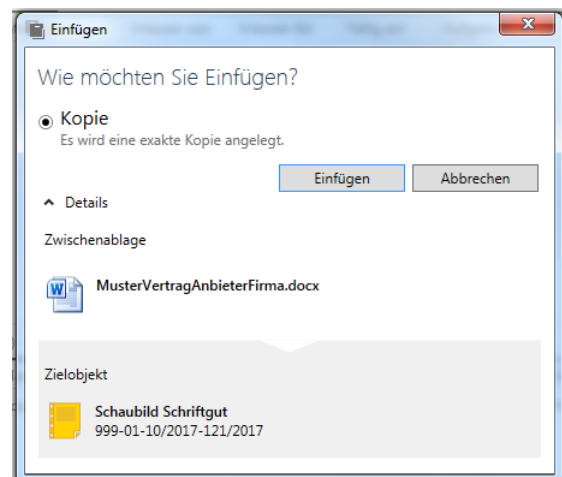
Einfügen

Wie möchten Sie Einfügen?

Kopie
Es wird eine exakte Kopie angelegt.

Einfügen Abbrechen

Details

Zwischenablage

MusterVertragAnbieterFirma.docx

Zielobjekt

Schaubild Schriftgut
999-01-10/2017-121/2017